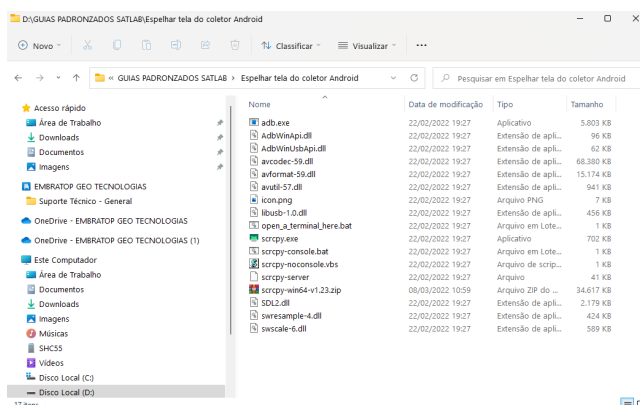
D:\GUIAS PADRONZADOS SATLAB\Espelhar tela do coletor Android

Novo  Classificar  Visualizar  ···

« GUIAS PADRONZADOS SATLAB > Espelhar tela do coletor Android

Pesquisar em Espelhar tela do coletor Android

Acesso rápido
Área de Trabalho
Downloads
Documentos
Imagens
EMBRATOP GEO TECNOLOGIAS
Suporte Técnico - General
OneDrive - EMBRATOP GEO TECNOLOGIAS
OneDrive - EMBRATOP GEO TECNOLOGIAS (1)
Este Computador
Área de Trabalho
Documentos
Downloads
Imagens
Músicas
SHC55
Vídeos
Disco Local (C:)
Disco Local (D:)

| Nome | Data de modificação | Tipo | Tamanho |
|---|---|---|---|
| adb.exe | 22/02/2022 19:27 | Aplicativo | 5.603 KB |
| AdbWinApi.dll | 22/02/2022 19:27 | Extensão de apli... | 96 KB |
| AdbWinUsbApi.dll | 22/02/2022 19:27 | Extensão de apli... | 62 KB |
| avcodec-59.dll | 22/02/2022 19:27 | Extensão de apli... | 68.380 KB |
| avformat-59.dll | 22/02/2022 19:27 | Extensão de apli... | 15.174 KB |
| avutil-57.dll | 22/02/2022 19:27 | Extensão de apli... | 941 KB |
| icon.png | 22/02/2022 19:27 | Arquivo PNG | 7 KB |
| libusb-1.0.dll | 22/02/2022 19:27 | Extensão de apli... | 456 KB |
| open_a_terminal_here.bat | 22/02/2022 19:27 | Arquivo em Lote... | 1 KB |
| scrcpy.exe | 22/02/2022 19:27 | Aplicativo | 702 KB |
| scrcpy-console.bat | 22/02/2022 19:27 | Arquivo em Lote... | 1 KB |
| scrcpy-noconsole.vbs | 22/02/2022 19:27 | Arquivo de scrip... | 1 KB |
| scrcpy-server | 22/02/2022 19:27 | Arquivo | 41 KB |
| scrcpy-win64-v1.23.zip | 08/03/2022 10:59 | Arquivo ZIP do ... | 34.617 KB |
| SDL2.dll | 22/02/2022 19:27 | Extensão de apli... | 2.179 KB |
| swresample-4.dll | 22/02/2022 19:27 | Extensão de apli... | 424 KB |
| swscale-6.dll | 22/02/2022 19:27 | Extensão de apli... | 589 KB |

17 itens